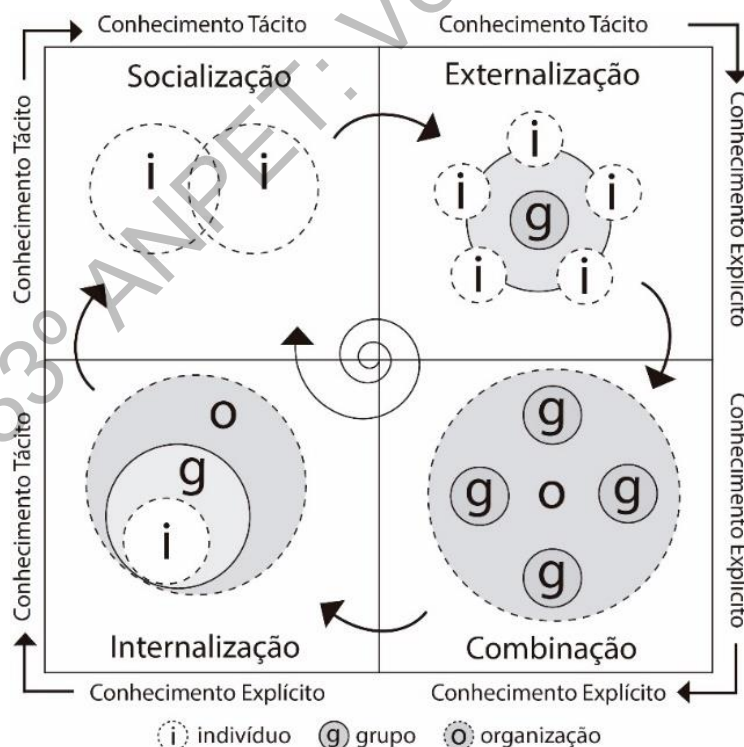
Conhecimento Tácito

Conhecimento Tácito

Conhecimento Tácito

Conhecimento Explícito

Socialização

i i

Externalização

i i i i i g

Conhecimento Tácito

Conhecimento Explícito

o g i

g g o g g

Internalização

Combinação

Conhecimento Explícito

Conhecimento Explícito

i indivíduo g grupo o organização

33º ANPET. Vo